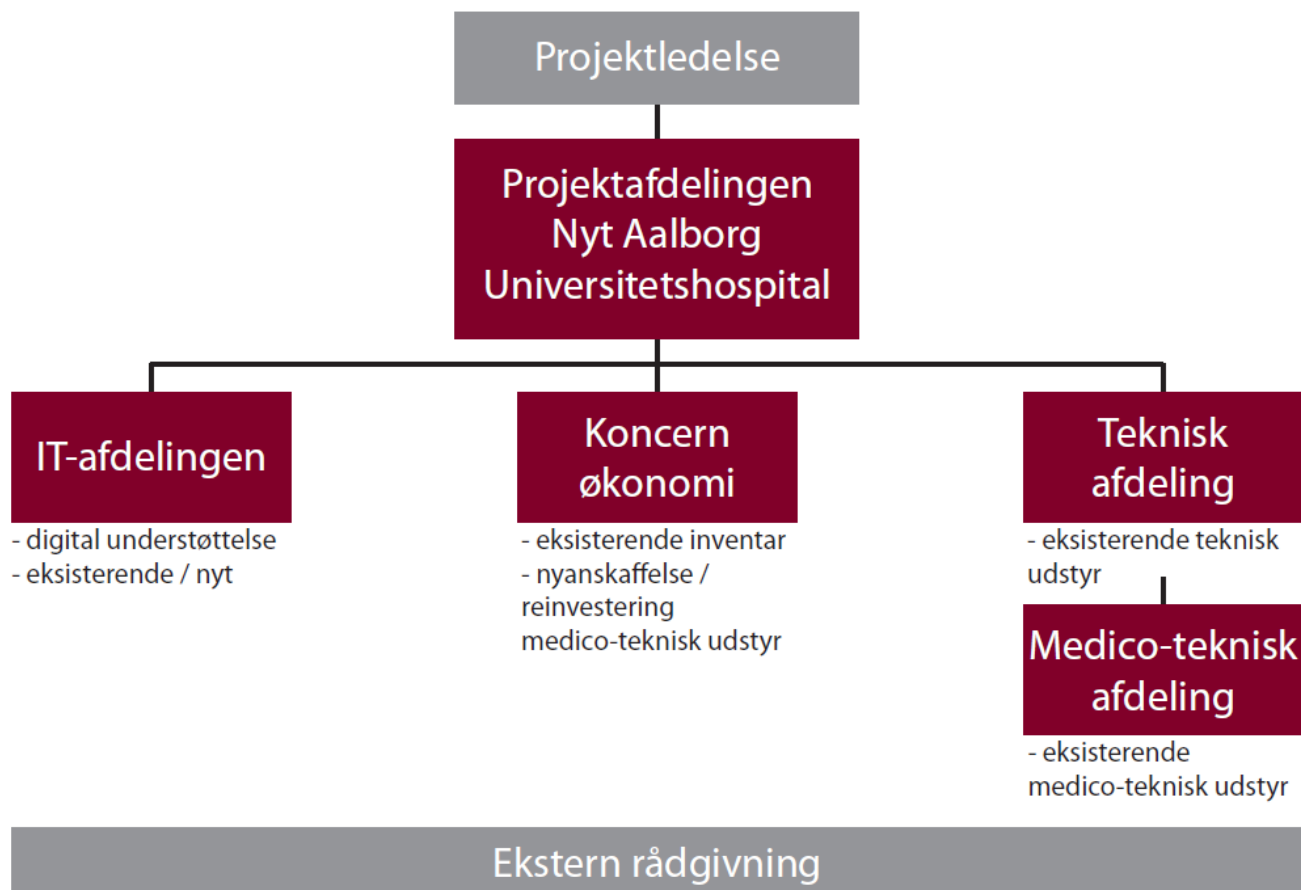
Projektledelse

Projektafdelingen
Nyt Aalborg
Universitetshospital

IT-afdelingen
- digital understøttelse
- eksisterende / nyt

Koncern
økonomi
- eksisterende inventar
- nyanskaffelse / reinvestering medico-teknisk udstyr

Teknisk
afdeling
- eksisterende teknisk udstyr

Medico-teknisk
afdeling
- eksisterende medico-teknisk udstyr

Ekstern rådgivning